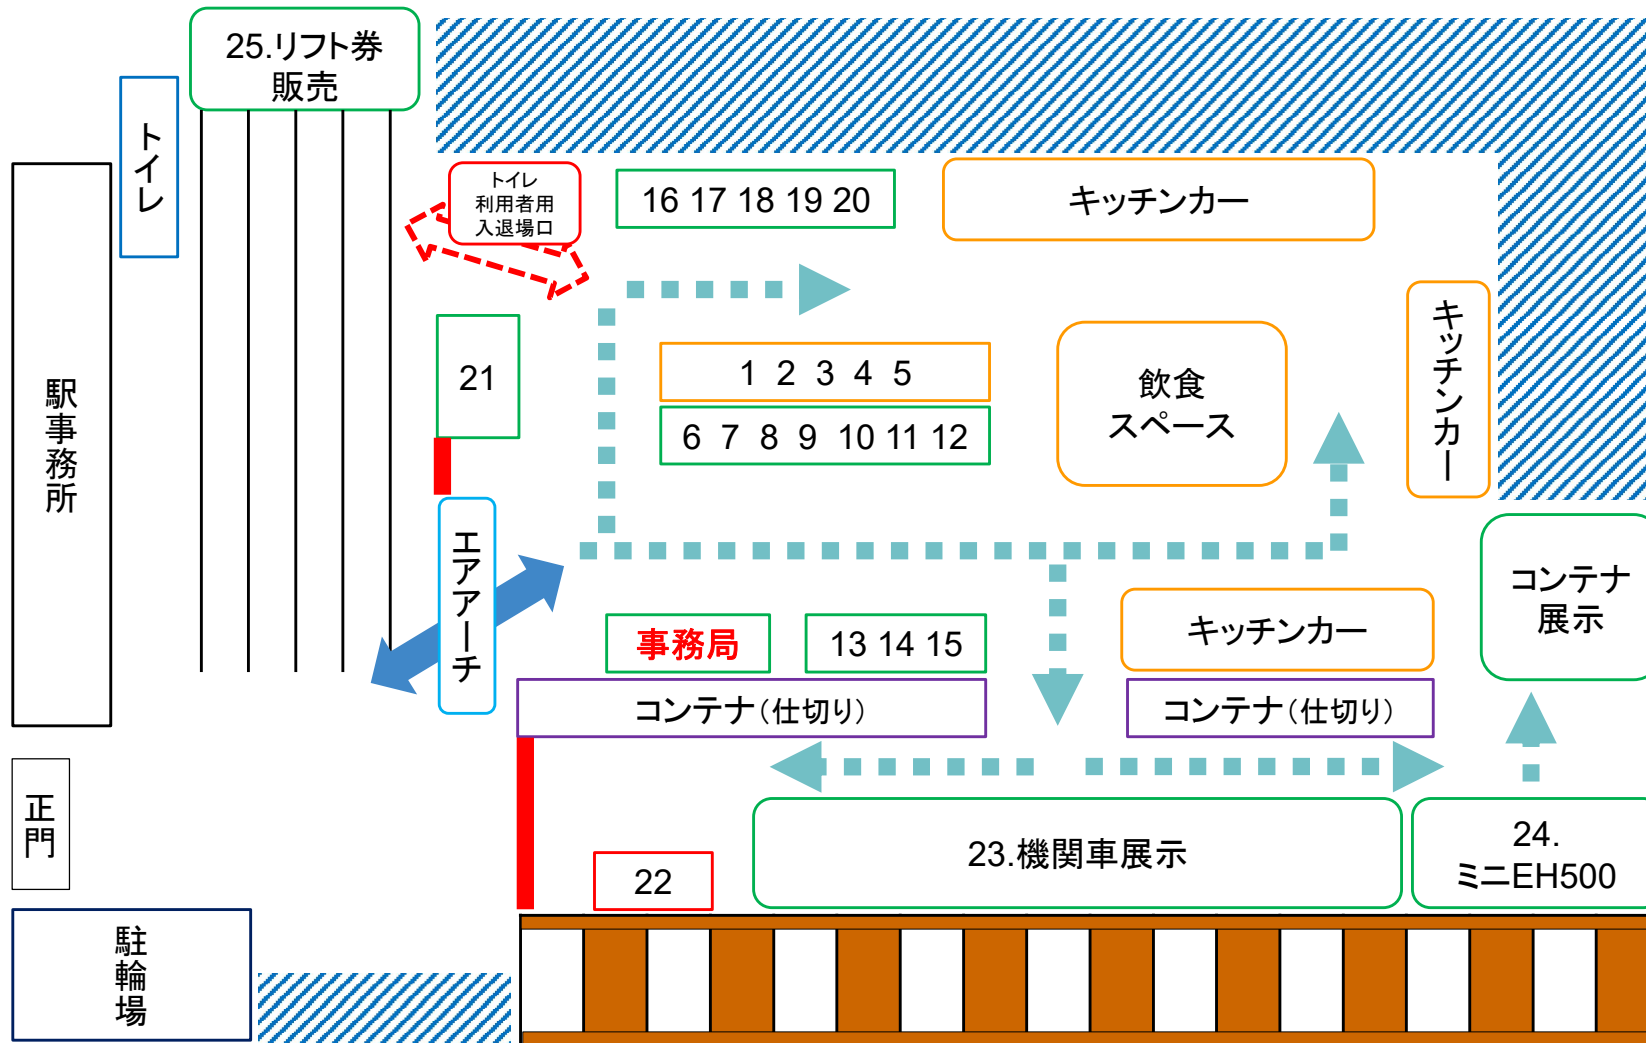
25.リフト券販売

トイレ

駅事務所

トイレ利用者用入退場口

16 17 18 19 20

キッチンカー

21

1 2 3 4 5

6 7 8 9 10 11 12

飲食スペース

キッチンカー

エアアーチ

コンテナ展示

事務局

13 14 15

キッチンカー

コンテナ(仕切り)

コンテナ(仕切り)

正門

23.機関車展示

24.ミニEH500

22

駐輪場